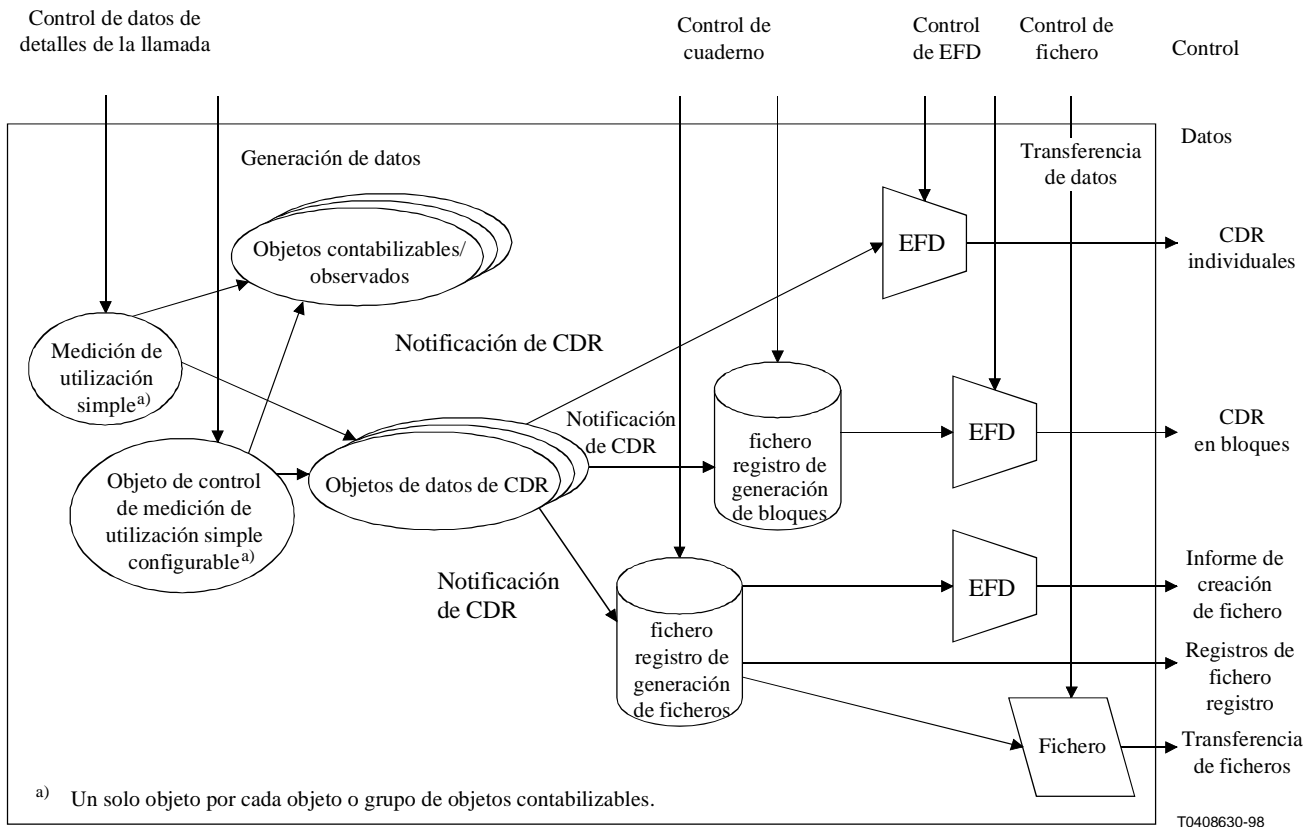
Control de datos de detalles de la llamada

Control de cuaderno

Control de EFD

Control de fichero

Control

Datos

Generación de datos

Transferencia de datos

Objetos contabilizables/ observados

EFD

CDR individuales

Medición de utilización simple$^{a)}$

Notificación de CDR

Notificación de CDR

fichero registro de generación de bloques

EFD

CDR en bloques

Objeto de control de medición de utilización simple configurable$^{a)}$

Objetos de datos de CDR

Notificación de CDR

EFD

Informe de creación de fichero

fichero registro de generación de ficheros

Registros de fichero registro

Fichero

Transferencia de ficheros

$^{a)}$ Un solo objeto por cada objeto o grupo de objetos contabilizables.

T0408630-98